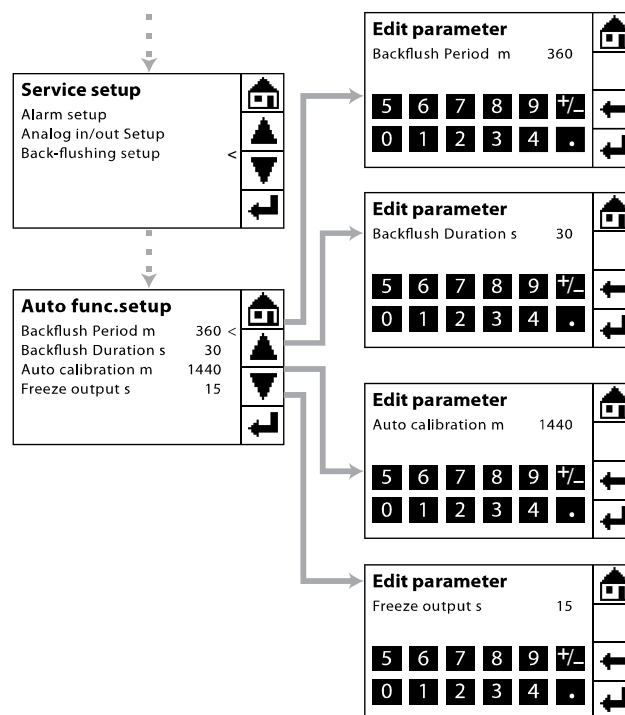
Service setup
Alarm setup
Analog in/out Setup
Back-flushing setup <

Auto func.setup
Backflush Period m 360 <
Backflush Duration s 30
Auto calibration m 1440
Freeze output s 15

Edit parameter
Backflush Period m 360
5 6 7 8 9 +/_
0 1 2 3 4 .

Edit parameter
Backflush Duration s 30
5 6 7 8 9 +/_
0 1 2 3 4 .

Edit parameter
Auto calibration m 1440
5 6 7 8 9 +/_
0 1 2 3 4 .

Edit parameter
Freeze output s 15
5 6 7 8 9 +/_
0 1 2 3 4 .